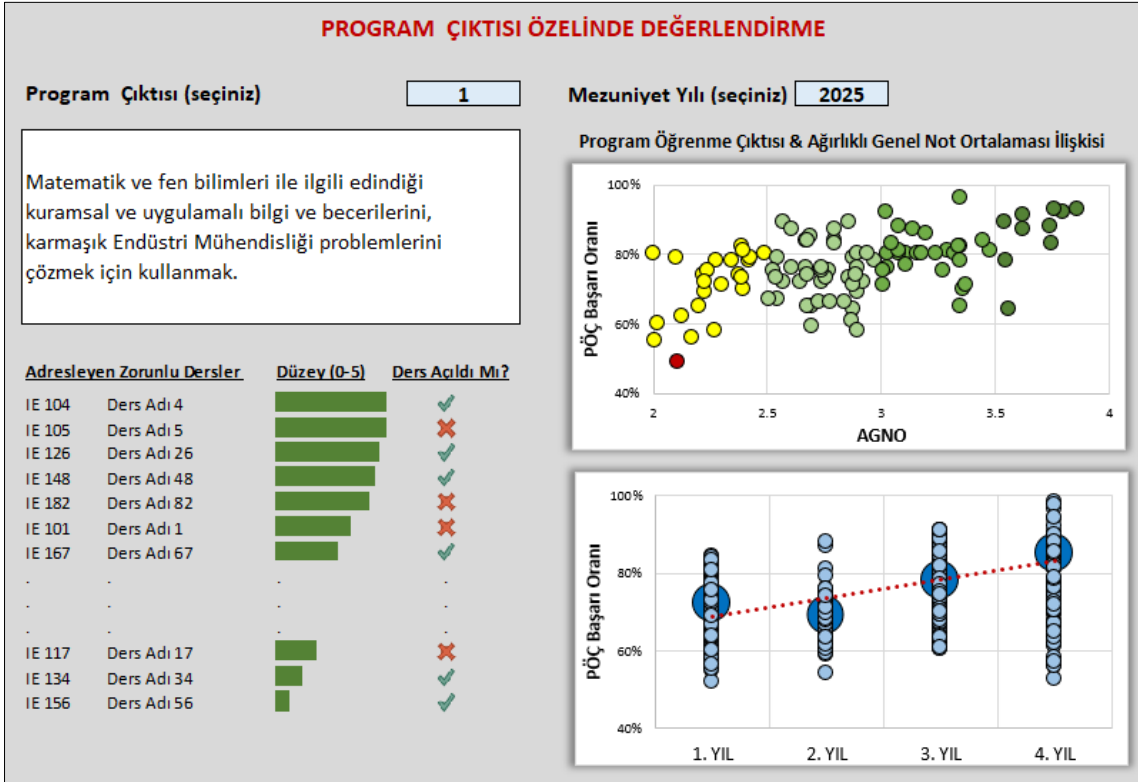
PROGRAM ÇIKTISI ÖZELİNDE DEĞERLENDİRME

Program Çıktısı (seçiniz) 1

Mezuniyet Yılı (seçiniz) 2025

Matematik ve fen bilimleri ile ilgili edindiği kuramsal ve uygulamalı bilgi ve becerilerini, karmaşık Endüstri Mühendisliği problemlerini çözmek için kullanmak.

Program Öğrenme Çıktısı & Ağırlıklı Genel Not Ortalaması İlişkisi

100%
80%
60%
40%
PÖÇ Başarı Oranı
2 2.5 3 3.5 4
AGNO

| Adresleyen Zorunlu Dersler | | Düzey (0-5) | Ders Açıldı Mı? |
|---|---|---|---|
| IE 104 | Ders Adı 4 | | ✓ |
| IE 105 | Ders Adı 5 | | ✗ |
| IE 126 | Ders Adı 26 | | ✓ |
| IE 148 | Ders Adı 48 | | ✓ |
| IE 182 | Ders Adı 82 | | ✗ |
| IE 101 | Ders Adı 1 | | ✗ |
| IE 167 | Ders Adı 67 | | ✓ |
| . | . | . | . |
| . | . | . | . |
| . | . | . | . |
| IE 117 | Ders Adı 17 | | ✗ |
| IE 134 | Ders Adı 34 | | ✓ |
| IE 156 | Ders Adı 56 | | ✓ |

100%
80%
60%
40%
PÖÇ Başarı Oranı
1. YIL 2. YIL 3. YIL 4. YIL